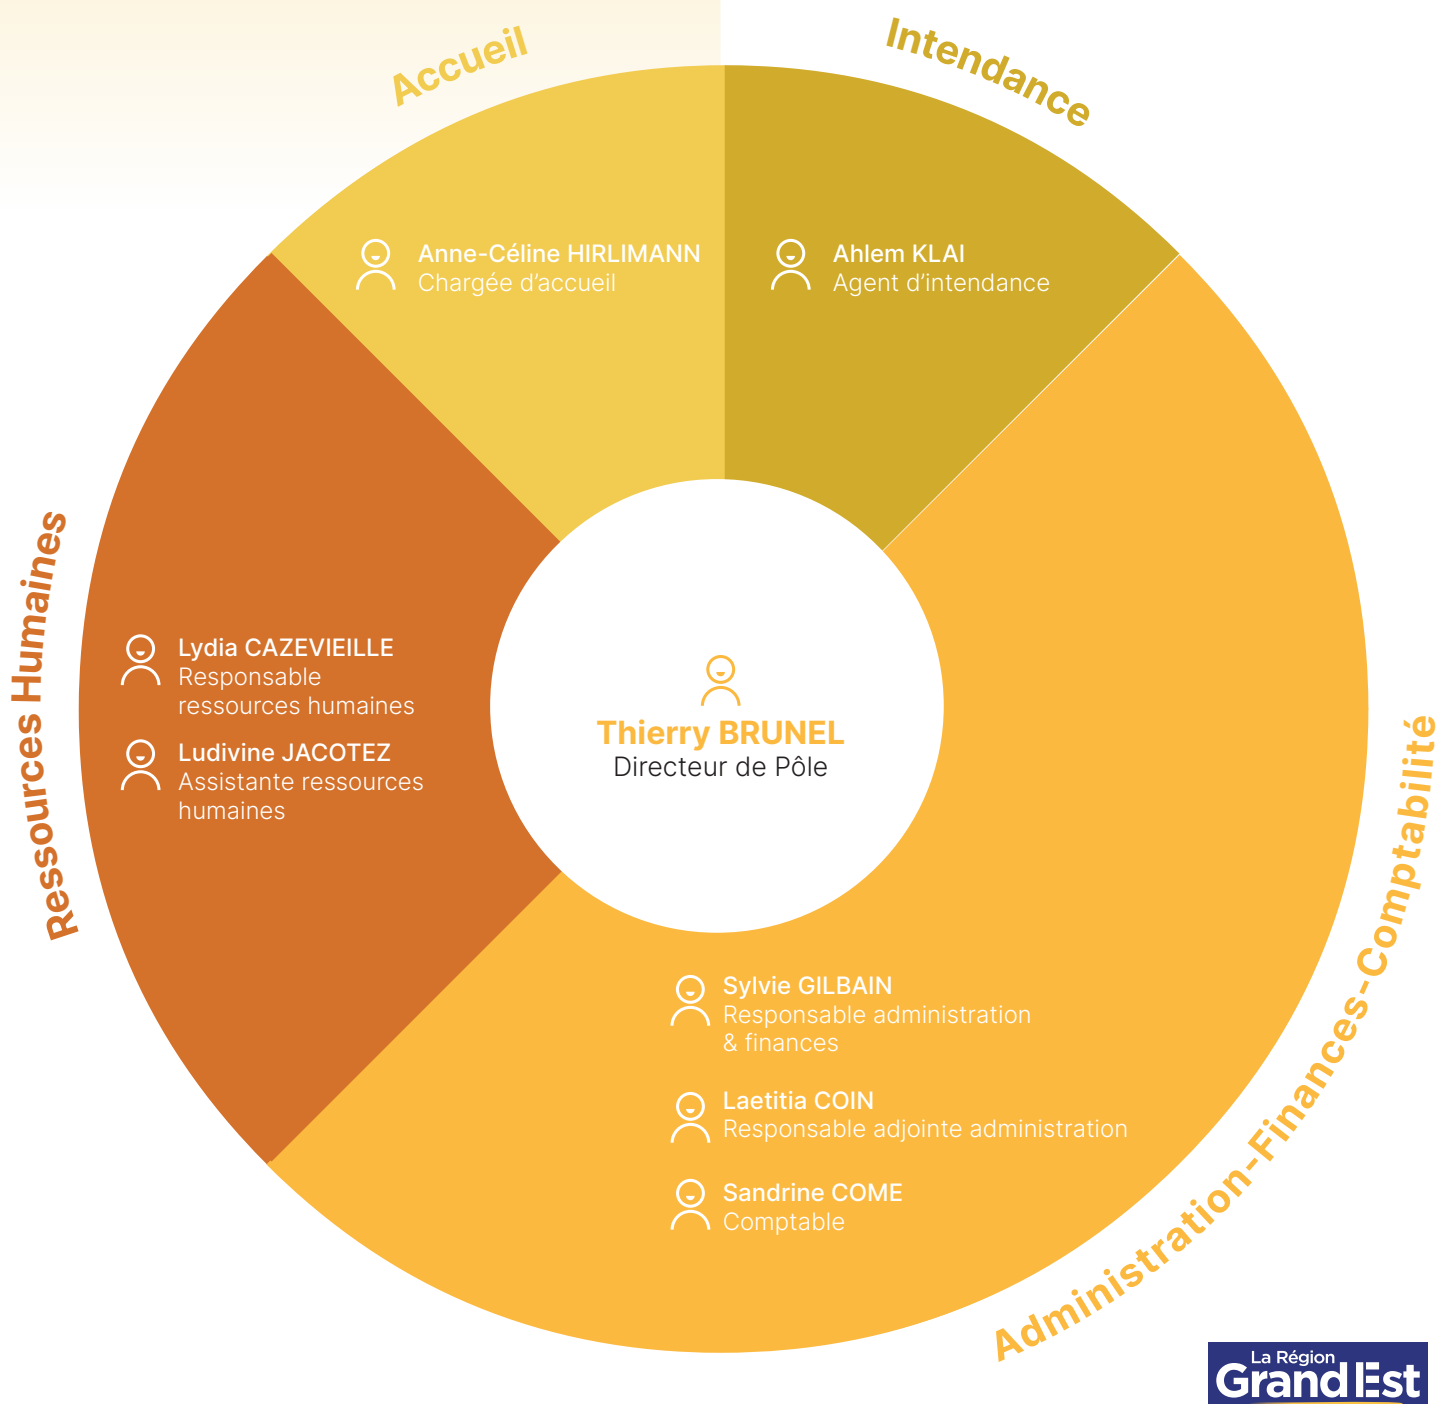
Accueil

Intendance

Anne-Céline HIRLIMANN
Chargée d'accueil

Ahlem KLAI
Agent d'intendance

Ressources Humaines

Lydia CAZEVIEILLE
Responsable ressources humaines

Ludivine JACOTEZ
Assistante ressources humaines

Thierry BRUNEL
Directeur de Pôle

Administration-Finances-Comptabilité

Sylvie GILBAIN
Responsable administration & finances

Laetitia COIN
Responsable adjointe administration

Sandrine COME
Comptable

La Région Grand Est